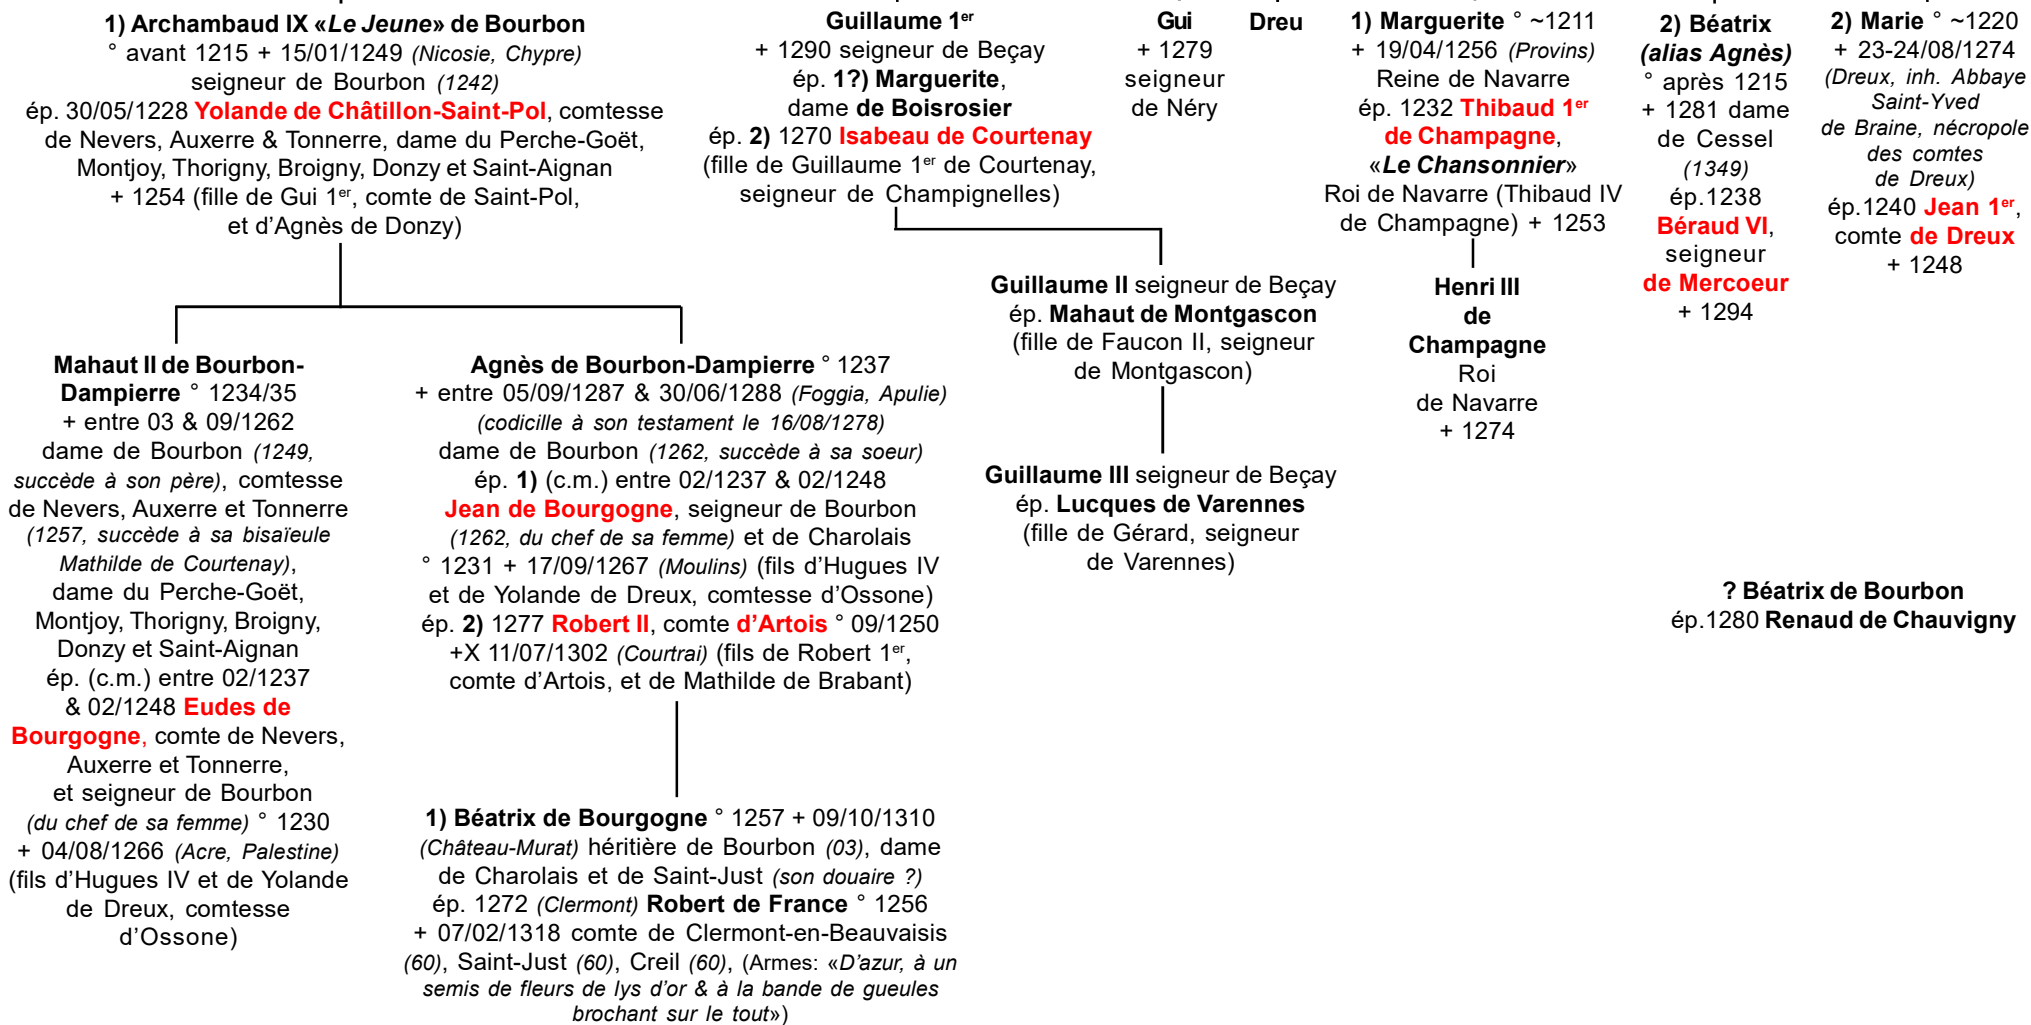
1) Archambaud IX «Le Jeune» de Bourbon
° avant 1215 + 15/01/1249 (Nicosie, Chypre)
seigneur de Bourbon (1242)
ép. 30/05/1228 Yolande de Châtillon-Saint-Pol, comtesse de Nevers, Auxerre & Tonnerre, dame du Perche-Goët, Montjoy, Thorigny, Broigny, Donzy et Saint-Aignan + 1254 (fille de Gui 1$^{er}$, comte de Saint-Pol, et d'Agnès de Donzy)

Guillaume 1$^{er}$
+ 1290 seigneur de Beçay
ép. 1?) Marguerite, dame de Boisrosier
ép. 2) 1270 Isabeau de Courtenay (fille de Guillaume 1$^{er}$ de Courtenay, seigneur de Champignelles)

Gui
+ 1279
seigneur
de Néry

Dreu

1) Marguerite ° ~1211
+ 19/04/1256 (Provins)
Reine de Navarre
ép. 1232 Thibaud 1$^{er}$ de Champagne, «Le Chansonnier»
Roi de Navarre (Thibaud IV de Champagne) + 1253

2) Béatrix
(alias Agnès)
° après 1215
+ 1281 dame de Cessel
(1349)
ép.1238
Béraud VI, seigneur de Mercoeur
+ 1294

2) Marie ° ~1220
+ 23-24/08/1274
(Dreux, inh. Abbaye Saint-Yved de Braine, nécropole des comtes de Dreux)
ép.1240 Jean 1$^{er}$, comte de Dreux
+ 1248

Guillaume II seigneur de Beçay
ép. Mahaut de Montgascon
(fille de Faucon II, seigneur de Montgascon)

Henri III
de
Champagne
Roi
de Navarre
+ 1274

Guillaume III seigneur de Beçay
ép. Lucques de Varennes
(fille de Gérard, seigneur de Varennes)

? Béatrix de Bourbon
ép.1280 Renaud de Chauvigny

Mahaut II de Bourbon-Dampierre ° 1234/35
+ entre 03 & 09/1262
dame de Bourbon (1249, succède à son père), comtesse de Nevers, Auxerre et Tonnerre (1257, succède à sa bisaïeule Mathilde de Courtenay), dame du Perche-Goët, Montjoy, Thorigny, Broigny, Donzy et Saint-Aignan
ép. (c.m.) entre 02/1237 & 02/1248 Eudes de Bourgogne, comte de Nevers, Auxerre et Tonnerre, et seigneur de Bourbon (du chef de sa femme) ° 1230 + 04/08/1266 (Acre, Palestine) (fils d'Hugues IV et de Yolande de Dreux, comtesse d'Ossone)

Agnès de Bourbon-Dampierre ° 1237
+ entre 05/09/1287 & 30/06/1288 (Foggia, Apulie)
(codicille à son testament le 16/08/1278)
dame de Bourbon (1262, succède à sa soeur)
ép. 1) (c.m.) entre 02/1237 & 02/1248
Jean de Bourgogne, seigneur de Bourbon (1262, du chef de sa femme) et de Charolais ° 1231 + 17/09/1267 (Moulins) (fils d'Hugues IV et de Yolande de Dreux, comtesse d'Ossone)
ép. 2) 1277 Robert II, comte d'Artois ° 09/1250 +X 11/07/1302 (Courtrai) (fils de Robert 1$^{er}$, comte d'Artois, et de Mathilde de Brabant)

1) Béatrix de Bourgogne ° 1257 + 09/10/1310 (Château-Murat) héritière de Bourbon (03), dame de Charolais et de Saint-Just (son douaire ?)
ép. 1272 (Clermont) Robert de France ° 1256 + 07/02/1318 comte de Clermont-en-Beauvaisis (60), Saint-Just (60), Creil (60), (Armes: «D'azur, à un semis de fleurs de lys d'or & à la bande de gueules brochant sur le tout»)